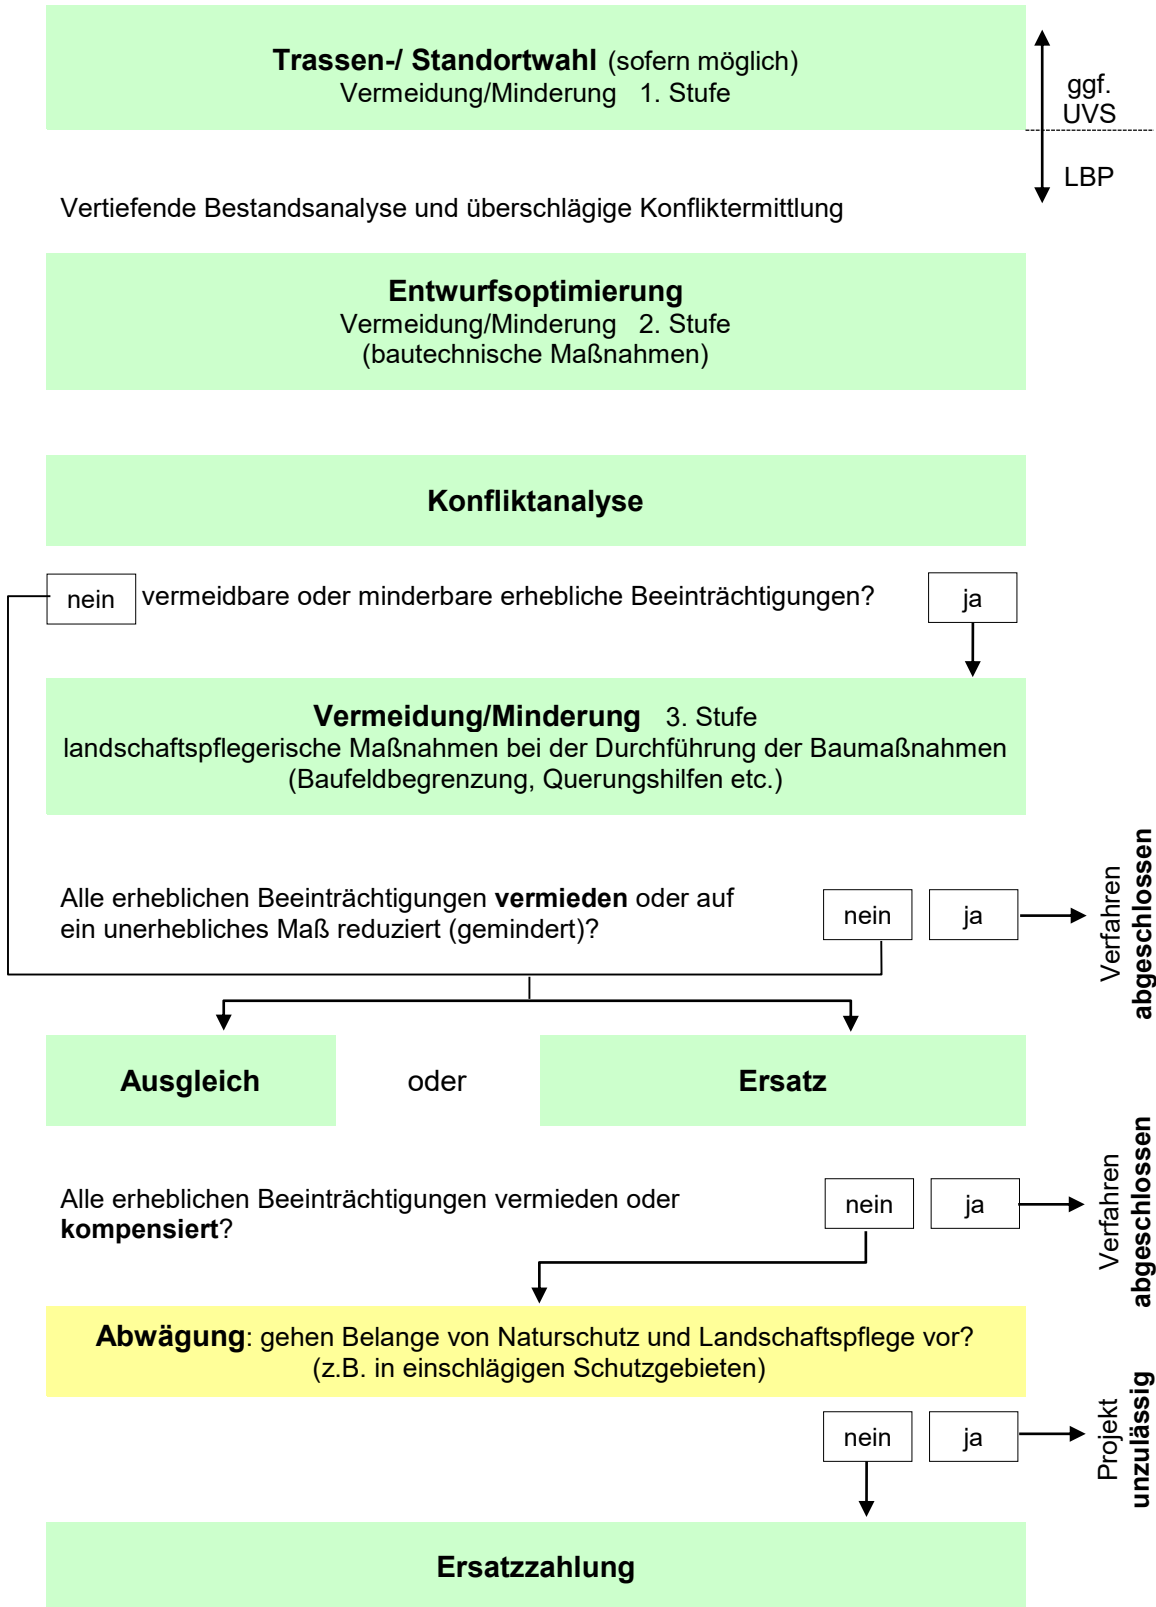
**Trassen-/ Standortwahl** (sofern möglich)
Vermeidung/Minderung 1. Stufe

ggf. UVS

LBP

Vertiefende Bestandsanalyse und überschlägige Konfliktermittlung

**Entwurfsoptimierung**
Vermeidung/Minderung 2. Stufe
(bautechnische Maßnahmen)

**Konfliktanalyse**

nein vermeidbare oder minderbare erhebliche Beeinträchtigungen? ja

**Vermeidung/Minderung** 3. Stufe
landschaftspflegerische Maßnahmen bei der Durchführung der Baumaßnahmen
(Baufeldbegrenzung, Querungshilfen etc.)

Alle erheblichen Beeinträchtigungen **vermieden** oder auf ein unerhebliches Maß reduziert (gemindert)?

nein ja

Verfahren **abgeschlossen**

**Ausgleich** oder **Ersatz**

Alle erheblichen Beeinträchtigungen vermieden oder **kompensiert**?

nein ja

Verfahren **abgeschlossen**

**Abwägung**: gehen Belange von Naturschutz und Landschaftspflege vor?
(z.B. in einschlägigen Schutzgebieten)

nein ja

Projekt **unzulässig**

**Ersatzzahlung**